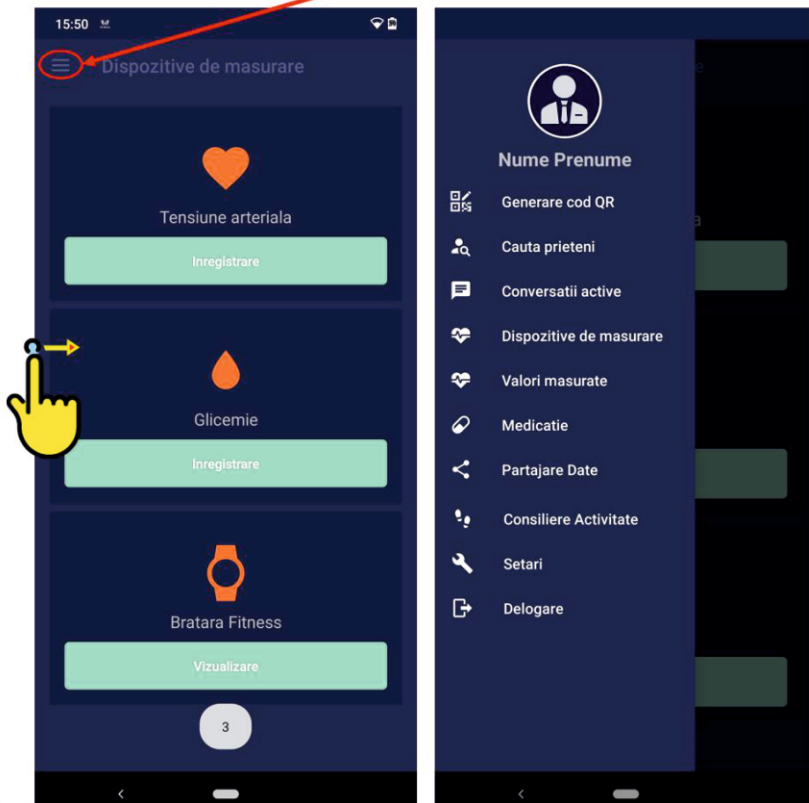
15:50

Dispozitive de masurare

Tensiune arteriala

Inregistrare

Glicemie

Inregistrare

Bratara Fitness

Vizualizare

3

Nume Prenume

Generare cod QR

Cauta prieteni

Conversatii active

Dispozitive de masurare

Valori masurate

Medicatie

Partajare Date

Consiliere Activitate

Setari

Delogare